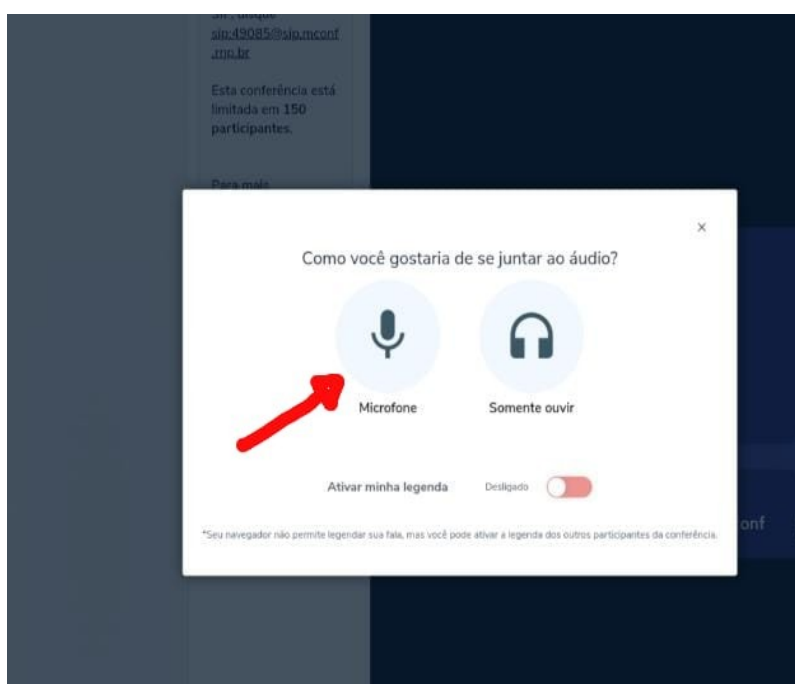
SIP, disque sip:49085@sip.mconf.rnp.br

Esta conferência está limitada em 150 participantes.

Para mais

×

Como você gostaria de se juntar ao áudio?

Microfone

Somente ouvir

Ativar minha legenda

Desligado

*Seu navegador não permite legendar sua fala, mas você pode ativar a legenda dos outros participantes da conferência.

onf